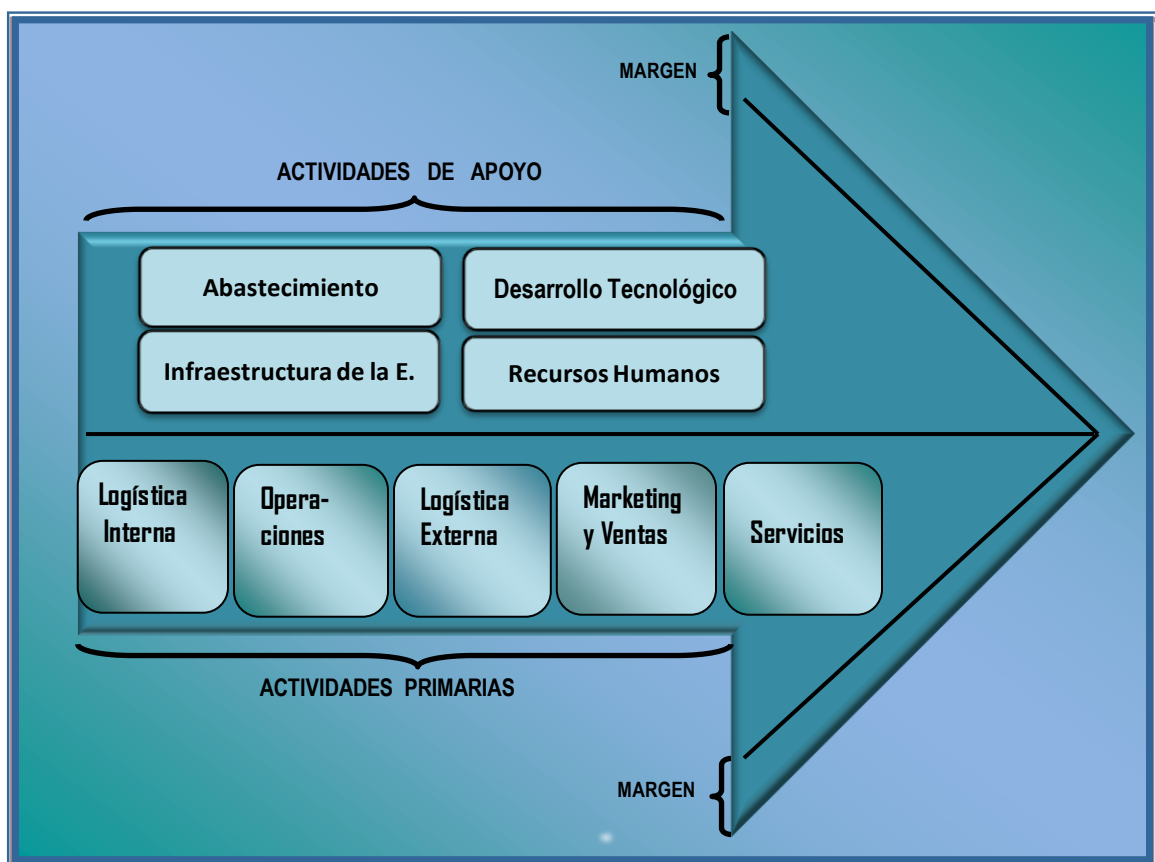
MARGEN

ACTIVIDADES DE APOYO

Abastecimiento

Desarrollo Tecnológico

Infraestructura de la E.

Recursos Humanos

Logística Interna

Operaciones

Logística Externa

Marketing y Ventas

Servicios

ACTIVIDADES PRIMARIAS

MARGEN